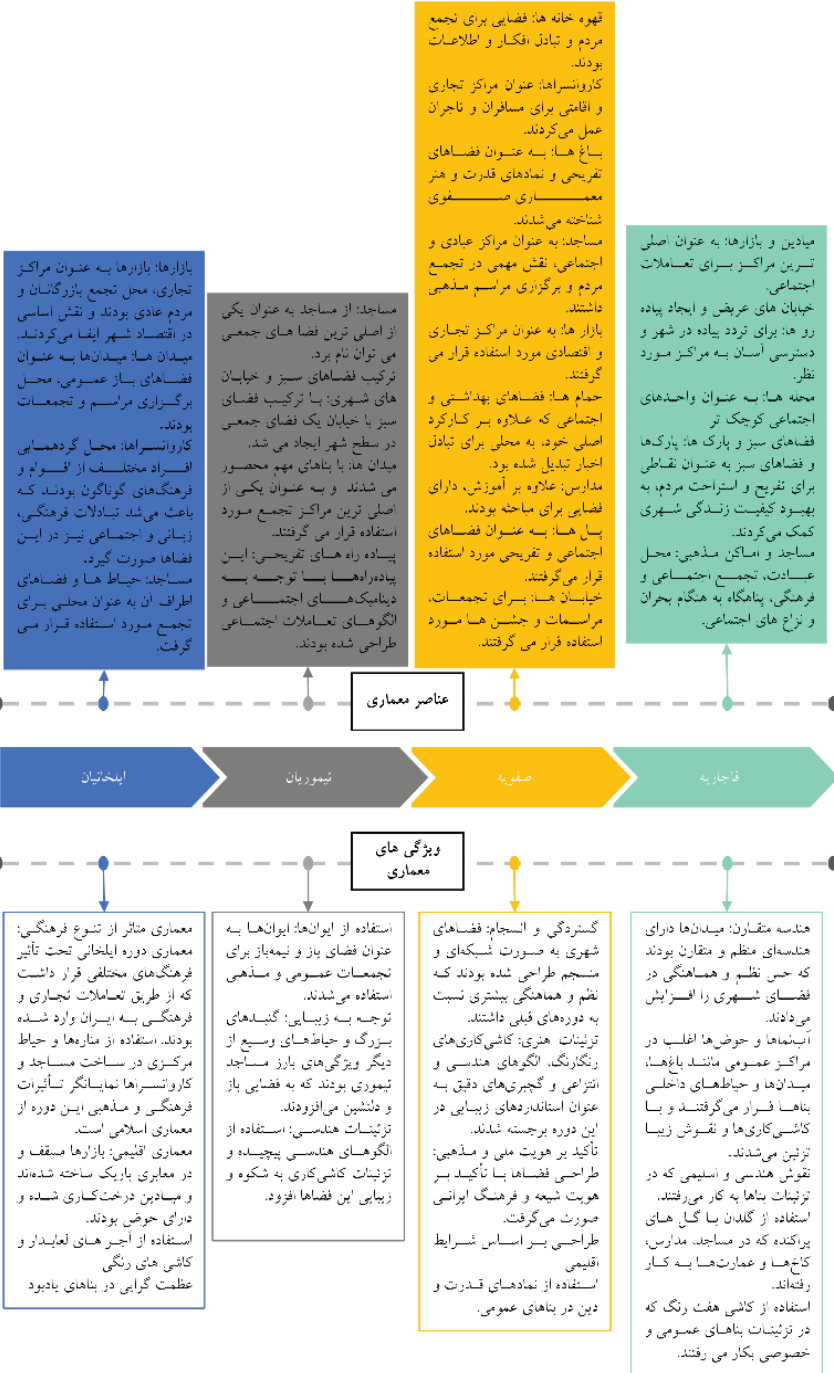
قهوه خانه ها: فضایی برای تجمع مردم و تبادل افکار و اطلاعات بودند.
کاروانسراها: عنوان مراکز تجاری و اقامتی برای مسافران و تاجران عمل می‌کردند.
باغ ها: به عنوان فضاهای تفریحی و نمادهای قدرت و هنر معماری صفوی شناخته می شدند.
مساجد: به عنوان مراکز عبادی و اجتماعی، نقش مهمی در تجمع مردم و برگزاری مراسم مذهبی داشتند.
بازار ها: به عنوان مراکز تجاری و اقتصادی مورد استفاده قرار می گرفتند.
حمام ها: فضاهای بهداشتی و اجتماعی که علاوه بر کارکرد اصلی خود، به محلی برای تبادل اخبار تبدیل شده بود.
مدارس: علاوه بر آموزش، دارای فضایی برای مباحثه بودند.
پل ها: به عنوان فضاهای اجتماعی و تفریحی مورد استفاده قرار می‌گرفتند.
خیابان ها: برای تجمعات، مراسمات و جشن ها مورد استفاده قرار می گرفتند.

میادین و بازارها: به عنوان اصلی ترین مراکز برای تعاملات اجتماعی.
خیابان های عریض و ایجاد پیاده رو ها: برای تردد پیاده در شهر و دسترسی آسان به مراکز مورد نظر.
محله ها: به عنوان واحدهای اجتماعی کوچک تر
فضاهای سبز و پارک ها: پارک‌ها و فضاهای سبز به عنوان نقاطی برای تفریح و استراحت مردم، به بهبود کیفیت زندگی شهری کمک می‌کردند.
مساجد و اماکن مذهبی: محل عبادت، تجمع اجتماعی و فرهنگی، پناهگاه به هنگام بحران و نزاع های اجتماعی.

مساجد: از مساجد به عنوان یکی از اصلی ترین فضا های جمعی می توان نام برد.
ترکیب فضاهای سبز و خیابان های شهری: با ترکیب فضای سبز با خیابان یک فضای جمعی در سطح شهر ایجاد می شد.
میدان ها: با بناهای مهم محصور می شدند و به عنوان یکی از اصلی ترین مراکز تجمع مورد استفاده قرار می گرفتند.
پیاده راه های تفریحی: این پیادهراهها با توجه به دینامیک‌های اجتماعی و الگوهای تعاملات اجتماعی طراحی شده بودند.

بازارها: بازارها به عنوان مراکز تجاری، محل تجمع بازرگانان و مردم عادی بودند و نقش اساسی در اقتصاد شهر ایفا می‌کردند.
میدان ها: میدان‌ها به عنوان فضاهای باز عمومی، محل برگزاری مراسم و تجمعات بودند.
کاروانسراها: محل گردهمایی افراد مختلف از اقوام و فرهنگ‌های گوناگون بودند که باعث می‌شد تبادلات فرهنگی، زبانی و اجتماعی نیز در این فضاها صورت گیرد.
مساجد: حیاط ها و فضاهای اطراف آن به عنوان محلی برای تجمع مورد استفاده قرار می گرفت.

عناصر معماری

قاجاریه
صفویه
تیموریان
ایلخانیان

ویژگی های معماری

هندسه متقارن: میدان‌ها دارای هندسه‌ای منظم و متقارن بودند که حس نظم و هماهنگی در فضای شهری را افزایش می‌دادند.
آب‌نماها و حوض‌ها اغلب در مراکز عمومی مانند باغ‌ها، میدان‌ها و حیاط‌های داخلی بناها قرار می‌گرفتند و با کاشی‌کاری‌ها و نقوش زیبا تزئین می‌شدند.
نقوش هندسی و اسلیمی که در تزئینات بناها به کار می‌رفتند.
استفاده از گلدان با گل های پراکنده که در مساجد، مدارس، کاخ‌ها و عمارت‌ها به کار رفته‌اند.
استفاده از کاشی هفت رنگ که در تزئینات بناهای عمومی و خصوصی بکار می رفتند.

گستردگی و انسجام: فضاهای شهری به صورت شبکه‌ای و منسجم طراحی شده بودند که نظم و هماهنگی بیشتری نسبت به دوره‌های قبلی داشتند.
تزئینات هنری: کاشی‌کاری‌های رنگارنگ، الگوهای هندسی و انتزاعی و گچبری‌های دقیق به عنوان استانداردهای زیبایی در این دوره برجسته شدند.
تأکید بر هویت ملی و مذهبی: طراحی فضاها با تأکید بر هویت شیعه و فرهنگ ایرانی صورت می‌گرفت.
طراحی بر اساس شرایط اقلیمی
استفاده از نمادهای قدرت و دین در بناهای عمومی.

استفاده از ایوان‌ها: ایوان‌ها به عنوان فضای باز و نیمه‌باز برای تجمعات عمومی و مذهبی استفاده می‌شدند.
توجه به زیبایی: گنبدهای بزرگ و حیاط‌های وسیع از دیگر ویژگی‌های بارز مساجد تیموری بودند که به فضایی باز و دلنشین می‌افزودند.
تزئینات هندسی: استفاده از الگوهای هندسی پیچیده و تزئینات کاشی‌کاری به شکوه و زیبایی این فضاها افزود.

معماری متاثر از تنوع فرهنگی: معماری دوره ایلخانی تحت تأثیر فرهنگ‌های مختلفی قرار داشت که از طریق تعاملات تجاری و فرهنگی به ایران وارد شده بودند. استفاده از منارها و حیاط مرکزی در ساخت مساجد و کاروانسراها نمایانگر تأثیرات فرهنگی و مذهبی این دوره از معماری اسلامی است.
معماری اقلیمی: بازارها مسقف و در معابری باریک ساخته شده‌اند و میادین درخت‌کاری شده و دارای حوض بودند.
استفاده از آجر های لعابدار و کاشی های رنگی
عظمت گرایی در بناهای یادبود